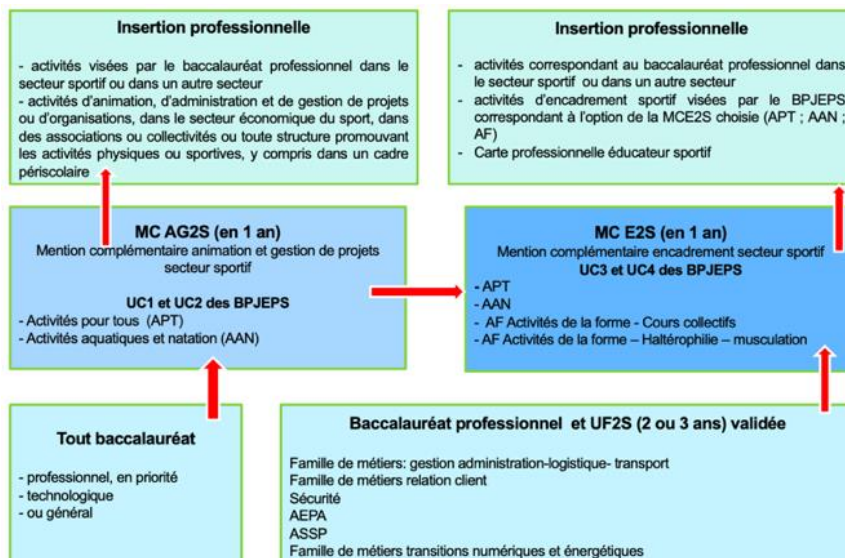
Insertion professionnelle

- activités visées par le baccalauréat professionnel dans le secteur sportif ou dans un autre secteur
- activités d'animation, d'administration et de gestion de projets ou d'organisations, dans le secteur économique du sport, dans des associations ou collectivités ou toute structure promouvant les activités physiques ou sportives, y compris dans un cadre périscolaire

Insertion professionnelle

- activités correspondant au baccalauréat professionnel dans le secteur sportif ou dans un autre secteur
- activités d'encadrement sportif visées par le BPJEPS correspondant à l'option de la MCE2S choisie (APT ; AAN ; AF)
- Carte professionnelle éducateur sportif

MC AG2S (en 1 an)
Mention complémentaire animation et gestion de projets secteur sportif

UC1 et UC2 des BPJEPS
- Activités pour tous (APT)
- Activités aquatiques et natation (AAN)

MC E2S (en 1 an)
Mention complémentaire encadrement secteur sportif
UC3 et UC4 des BPJEPS
- APT
- AAN
- AF Activités de la forme - Cours collectifs
- AF Activités de la forme – Haltérophilie – musculation

Tout baccalauréat

- professionnel, en priorité
- technologique
- ou général

Baccalauréat professionnel et UF2S (2 ou 3 ans) validée

Famille de métiers: gestion administration-logistique- transport
Famille de métiers relation client
Sécurité
AEPA
ASSP
Famille de métiers transitions numériques et énergétiques